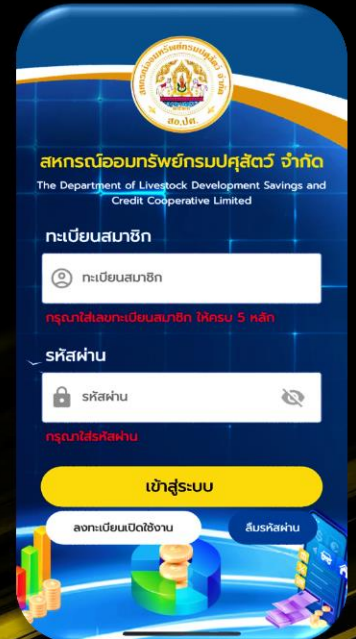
สหกรณ์ออมทรัพย์กรมปศุสัตว์ จำกัด
สอ.ปศ.

สหกรณ์ออมทรัพย์กรมปศุสัตว์ จำกัด
The Department of Livestock Development Savings and Credit Cooperative Limited

ทะเบียนสมาชิก

ทะเบียนสมาชิก

กรุณาใส่เลขทะเบียนสมาชิก ให้ครบ 5 หลัก

รหัสผ่าน

รหัสผ่าน

กรุณาใส่รหัสผ่าน

เข้าสู่ระบบ

ลงทะเบียนเปิดใช้งาน

ลืมรหัสผ่าน